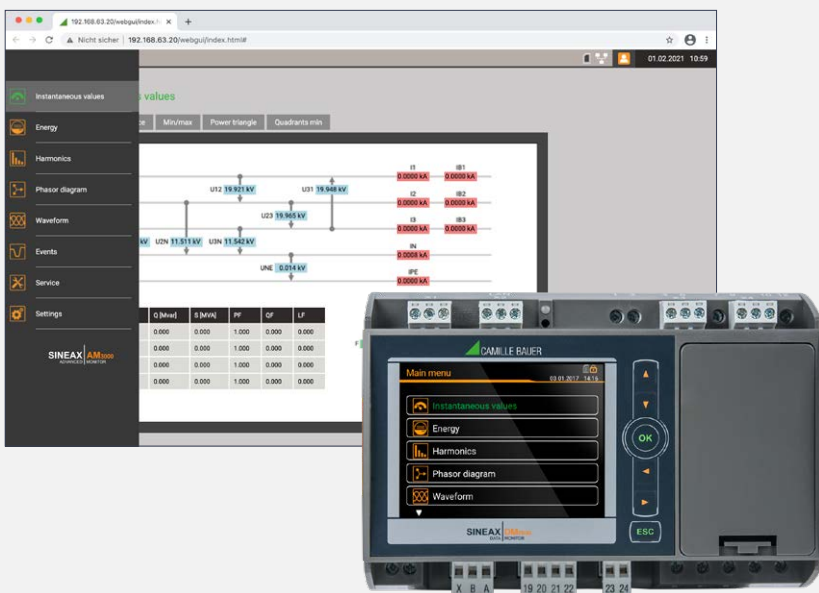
192.168.63.20/webgui/index.h ×
Nicht sicher | 192.168.63.20/webgui/index.html#
01.02.2021 10:59

Instantaneous values
Energy
Harmonics
Phasor diagram
Waveform
Events
Service
Settings

SINEAX AM3000
ADVANCED MONITOR

s values
e | Min/max | Power triangle | Quadrants min

U12 19.921 kV
U31 19.948 kV
U23 19.965 kV
kV U2N 11.511 kV U3N 11.542 kV
UNE 0.014 kV
I1 0.0000 kA
IB1 0.0000 kA
I2 0.0000 kA
IB2 0.0000 kA
I3 0.0000 kA
IB3 0.0000 kA
IN 0.0008 kA
IPE 0.0000 kA

| Q [Mvar] | S [MVA] | PF | QF | LF |
|---|---|---|---|---|
| 0.000 | 0.000 | 1.000 | 0.000 | 0.000 |
| 0.000 | 0.000 | 1.000 | 0.000 | 0.000 |
| 0.000 | 0.000 | 1.000 | 0.000 | 0.000 |
| 0.000 | 0.000 | 1.000 | 0.000 | 0.000 |

CAMILLE BAUER
Main menu
03.01.2017 14:15
Instantaneous values
Energy
Harmonics
Phasor diagram
Waveform
OK
ESC
SINEAX DM5000
DATA MONITOR
X B A 19 20 21 22 23 24